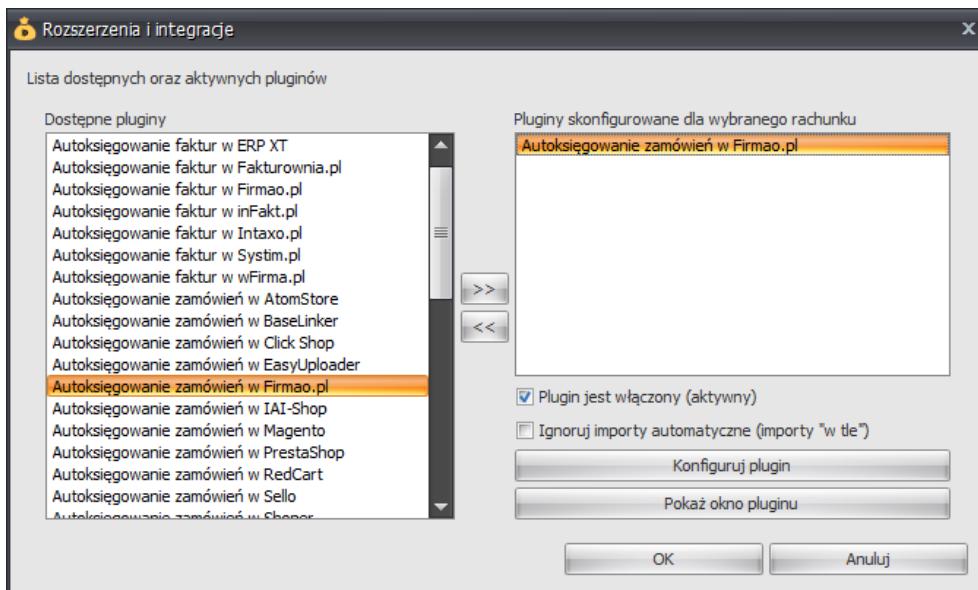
Rozszerzenia i integracje

Lista dostępnych oraz aktywnych pluginów

Dostępne pluginy

Autoksięgowanie faktur w ERP XT
Autoksięgowanie faktur w Fakturownia.pl
Autoksięgowanie faktur w Firmao.pl
Autoksięgowanie faktur w inFakt.pl
Autoksięgowanie faktur w Intaxo.pl
Autoksięgowanie faktur w Systim.pl
Autoksięgowanie faktur w wFirma.pl
Autoksięgowanie zamówień w AtomStore
Autoksięgowanie zamówień w BaseLinker
Autoksięgowanie zamówień w Click Shop
Autoksięgowanie zamówień w EasyUploader
Autoksięgowanie zamówień w Firmao.pl
Autoksięgowanie zamówień w IAI-Shop
Autoksięgowanie zamówień w Magento
Autoksięgowanie zamówień w PrestaShop
Autoksięgowanie zamówień w RedCart
Autoksięgowanie zamówień w Sello
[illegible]

>>
<<

Pluginy skonfigurowane dla wybranego rachunku

Autoksięgowanie zamówień w Firmao.pl

Plugin jest włączony (aktywny)
Ignoruj importy automatyczne (importy "w tle")
Konfiguruj plugin
Pokaż okno pluginu

OK
Anuluj